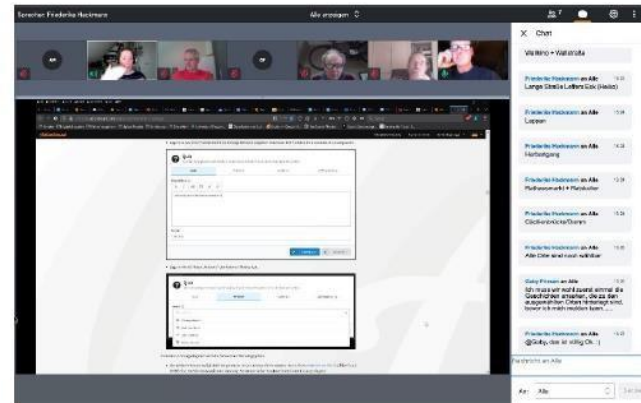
Sprecher: Friederike Heckmann

Alle anzeigen

7

X Chat

Wallrino + Wallstraße

Friederike Heckmann an Alle
Lange Straße Leffers Eck (Heiko)

Friederike Heckmann an Alle
Lappan

Friederike Heckmann an Alle
Herbartgang

Friederike Heckmann an Alle
Rathausmarkt + Marktplatz

Friederike Heckmann an Alle
Glockenstraße/Dumm

Friederike Heckmann an Alle
Alle Orte sind noch wählbar

Gaby Preuss an Alle
Ich muss mir wohl zuerst einmal die Geschichten ansehen, die zu den ausgewählten Orten hinterlegt sind, bevor ich mich melden kann .....

Friederike Heckmann an Alle
@Gaby, das ist völlig Ok. :)

Nachricht an Alle

An: Alle

Quiz

Quiz